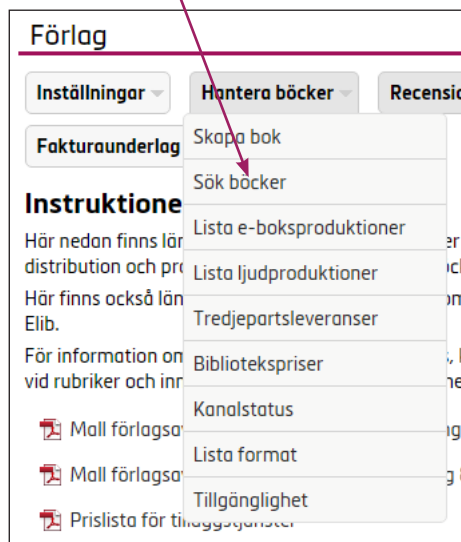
Förlag

Inställningar

Hantera böcker

Recensi

Fakturaunderlag

Skapa bok

Sök böcker

Lista e-boksproduktioner

Lista ljudproduktioner

Tredjepartsleveranser

Bibliotekspriser

Kanalstatus

Lista format

Tillgänglighet

Instruktione

Här nedan finns län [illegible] er distribution och pro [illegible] ch

Här finns också län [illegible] m Elib.

För information om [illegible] , l vid rubriker och inn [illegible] e

Mall förlagsa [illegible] g

Mall förlagsa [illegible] g

Prislista för tilläggstjänster